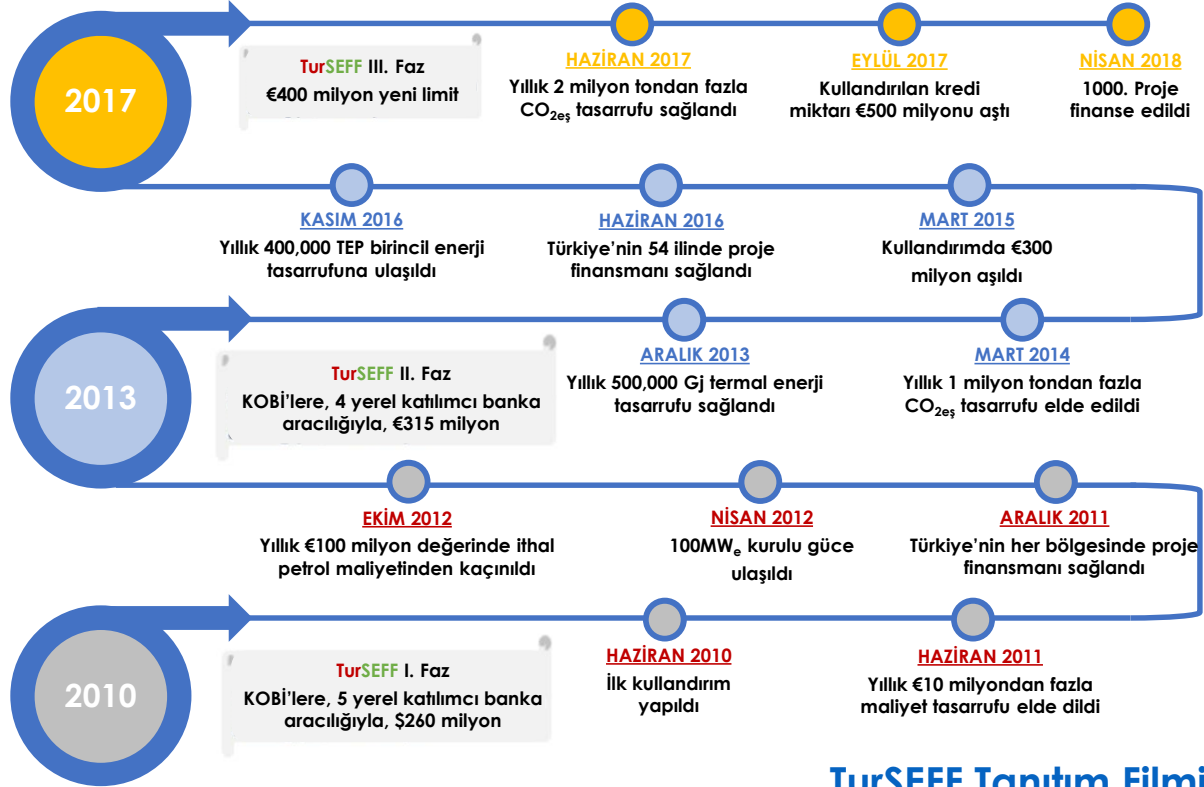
2017

TurSEFF III. Faz
€400 milyon yeni limit

HAZİRAN 2017
Yıllık 2 milyon tondan fazla $CO_{2eş}$ tasarrufu sağlandı

EYLÜL 2017
Kullandırılan kredi miktarı €500 milyonu aştı

NİSAN 2018
1000. Proje finanse edildi

KASIM 2016
Yıllık 400,000 TEP birincil enerji tasarrufuna ulaşıldı

HAZİRAN 2016
Türkiye'nin 54 ilinde proje finansmanı sağlandı

MART 2015
Kullandırımda €300 milyon aşıldı

2013

TurSEFF II. Faz
KOBİ'lere, 4 yerel katılımcı banka aracılığıyla, €315 milyon

ARALIK 2013
Yıllık 500,000 Gj termal enerji tasarrufu sağlandı

MART 2014
Yıllık 1 milyon tondan fazla $CO_{2eş}$ tasarrufu elde edildi

EKİM 2012
Yıllık €100 milyon değerinde ithal petrol maliyetinden kaçınıldı

NİSAN 2012
$100MW_e$ kurulu güce ulaşıldı

ARALIK 2011
Türkiye'nin her bölgesinde proje finansmanı sağlandı

2010

TurSEFF I. Faz
KOBİ'lere, 5 yerel katılımcı banka aracılığıyla, $260 milyon

HAZİRAN 2010
İlk kullandırım yapıldı

HAZİRAN 2011
Yıllık €10 milyondan fazla maliyet tasarrufu elde dildi

TurSEFF Tanıtım Filmi